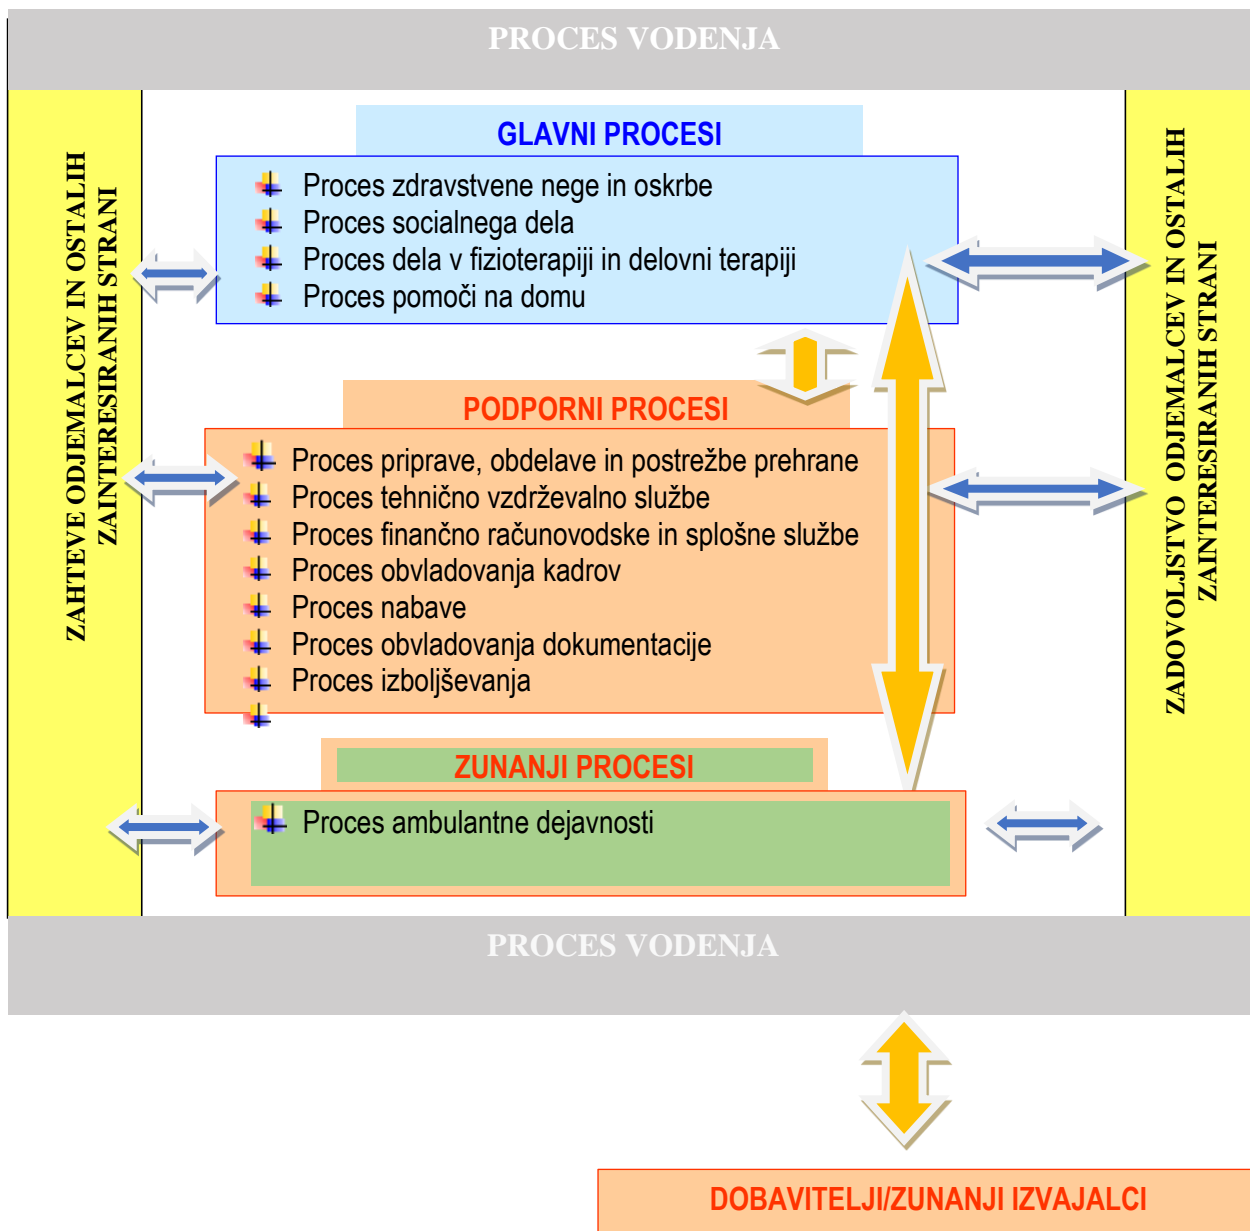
PROCES VODENJA

ZAHTEVE ODJEMALCEV IN OSTALIH ZAINTERESIRANIH STRANI

GLAVNI PROCESI

- Proces zdravstvene nege in oskrbe
- Proces socialnega dela
- Proces dela v fizioterapiji in delovni terapiji
- Proces pomoči na domu

PODPORNI PROCESI

- Proces priprave, obdelave in postrežbe prehrane
- Proces tehnično vzdrževalno službe
- Proces finančno računovodske in splošne službe
- Proces obvladovanja kadrov
- Proces nabave
- Proces obvladovanja dokumentacije
- Proces izboljševanja

ZUNANJI PROCESI

- Proces ambulantne dejavnosti

ZADOVOLJSTVO ODJEMALCEV IN OSTALIH ZAINTERESIRANIH STRANI

PROCES VODENJA

DOBAVITELJI/ZUNANJI IZVAJALCI